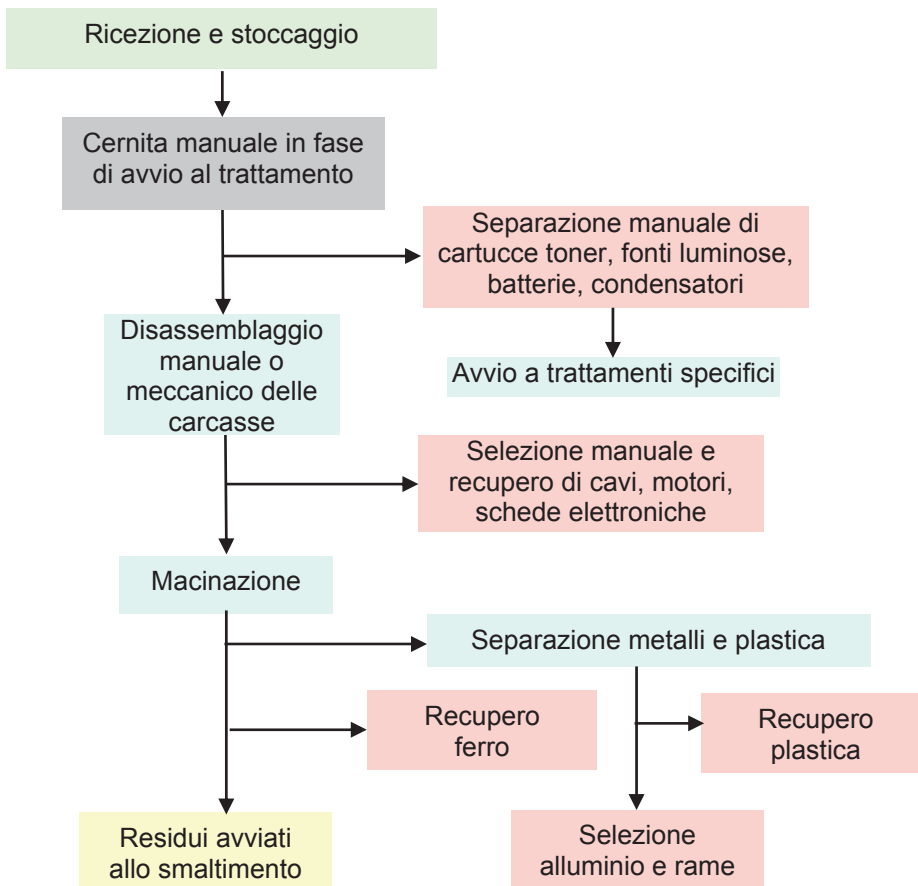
Ricezione e stoccaggio

Cernita manuale in fase di avvio al trattamento

Separazione manuale di cartucce toner, fonti luminose, batterie, condensatori

Avvio a trattamenti specifici

Disassemblaggio manuale o meccanico delle carcasse

Selezione manuale e recupero di cavi, motori, schede elettroniche

Macinazione

Separazione metalli e plastica

Recupero ferro

Recupero plastica

Residui avviati allo smaltimento

Selezione alluminio e rame